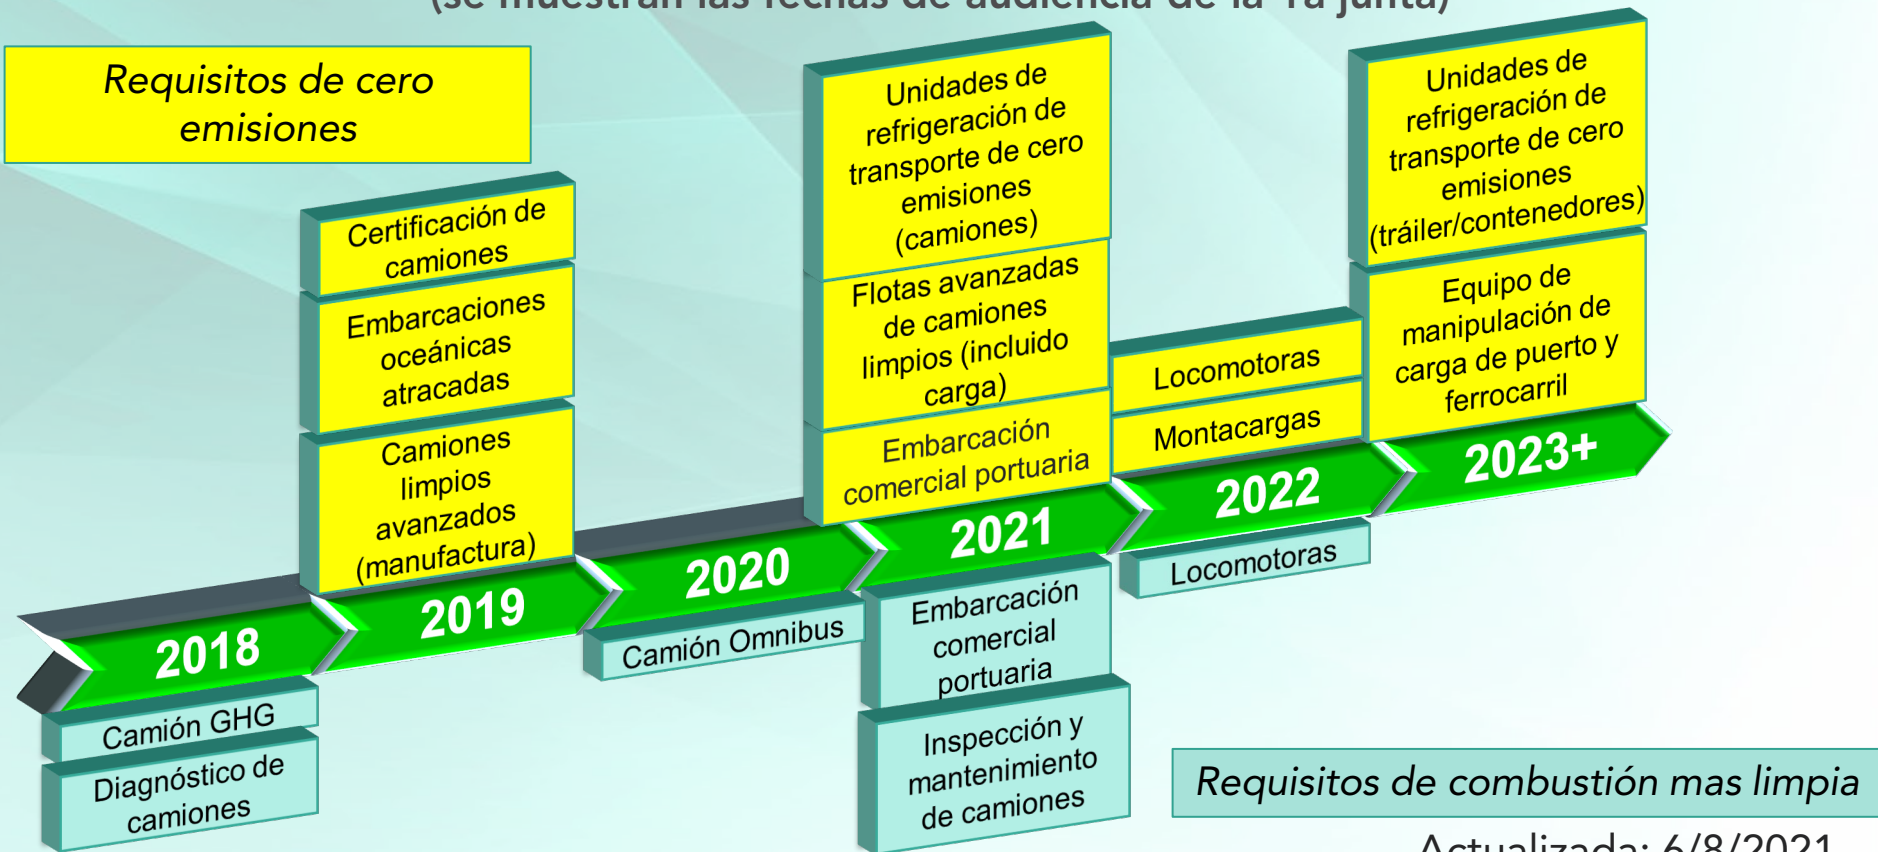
(se muestran las fechas de audiencia de la 1a junta)

Requisitos de cero emisiones

Certificación de camiones

Embarcaciones oceánicas atracadas

Camiones limpios avanzados (manufactura)

Unidades de refrigeración de transporte de cero emisiones (camiones)

Flotas avanzadas de camiones limpios (incluido carga)

Embarcación comercial portuaria

Locomotoras

Montacargas

Unidades de refrigeración de transporte de cero emisiones (tráiler/contenedores)

Equipo de manipulación de carga de puerto y ferrocarril

2018

2019

2020

2021

2022

2023+

Camión GHG

Diagnóstico de camiones

Camión Omnibus

Embarcación comercial portuaria

Inspección y mantenimiento de camiones

Locomotoras

Requisitos de combustión mas limpia

Actualizada: 6/8/2021